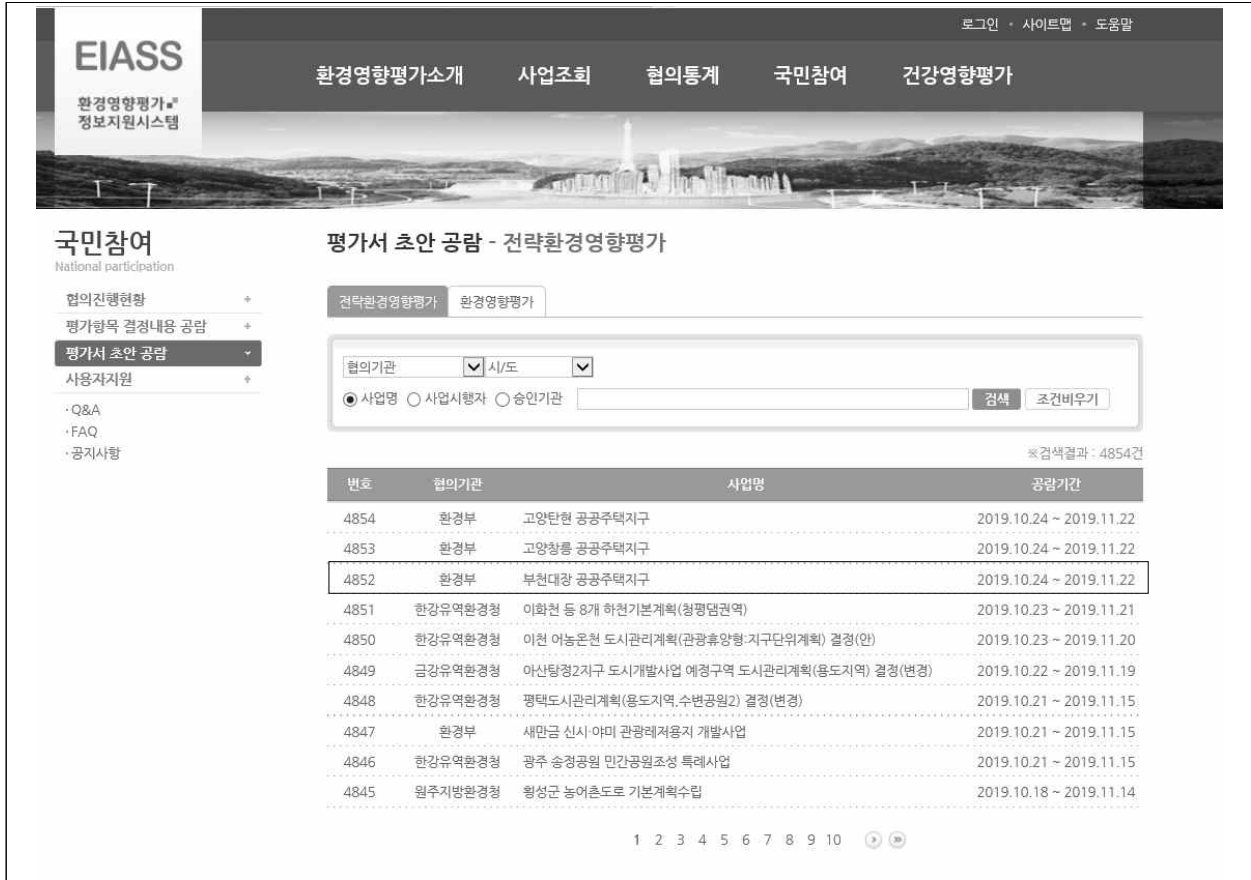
로그인 · 사이트맵 · 도움말

EIASS
환경영향평가 정보지원시스템

환경영향평가소개 사업조회 협의통계 국민참여 건강영향평가

국민참여
National participation

협의진행현황 +
평가항목 결정내용 공람 +
평가서 초안 공람 -
사용자지원 +
· Q&A
· FAQ
· 공지사항

평가서 초안 공람 - 전략환경영향평가

전략환경영향평가 환경영향평가

협의기관 시/도

◉ 사업명 ○ 사업시행자 ○ 승인기관 검색 조건비우기

※검색결과 : 4854건

| 번호 | 협의기관 | 사업명 | 공람기간 |
|---|---|---|---|
| 4854 | 환경부 | 고양탄현 공공주택지구 | 2019.10.24 ~ 2019.11.22 |
| 4853 | 환경부 | 고양창릉 공공주택지구 | 2019.10.24 ~ 2019.11.22 |
| 4852 | 환경부 | 부천대장 공공주택지구 | 2019.10.24 ~ 2019.11.22 |
| 4851 | 한강유역환경청 | 이화천 등 8개 하천기본계획(청평댐권역) | 2019.10.23 ~ 2019.11.21 |
| 4850 | 한강유역환경청 | 이천 어농온천 도시관리계획(관광휴양형:지구단위계획) 결정(안) | 2019.10.23 ~ 2019.11.20 |
| 4849 | 금강유역환경청 | 아산탕정2지구 도시개발사업 예정구역 도시관리계획(용도지역) 결정(변경) | 2019.10.22 ~ 2019.11.19 |
| 4848 | 한강유역환경청 | 평택도시관리계획(용도지역,수변공원2) 결정(변경) | 2019.10.21 ~ 2019.11.15 |
| 4847 | 환경부 | 새만금 신시·야미 관광레저용지 개발사업 | 2019.10.21 ~ 2019.11.15 |
| 4846 | 한강유역환경청 | 광주 송정공원 민간공원조성 특례사업 | 2019.10.21 ~ 2019.11.15 |
| 4845 | 원주지방환경청 | 횡성군 농어촌도로 기본계획수립 | 2019.10.18 ~ 2019.11.14 |

1 2 3 4 5 6 7 8 9 10